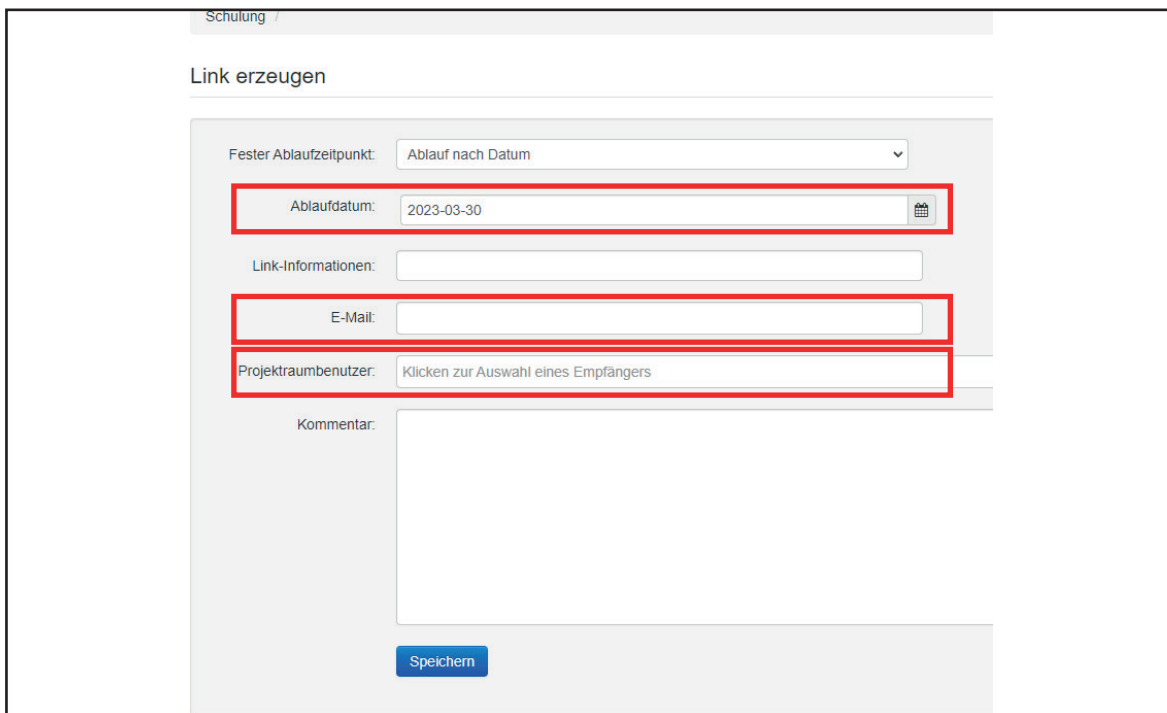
Schulung /

Link erzeugen

Fester Ablaufzeitpunkt: Ablauf nach Datum

Ablaufdatum: 2023-03-30

Link-Informationen:

E-Mail:

Projektraumbenutzer: Klicken zur Auswahl eines Empfängers

Kommentar:

Speichern